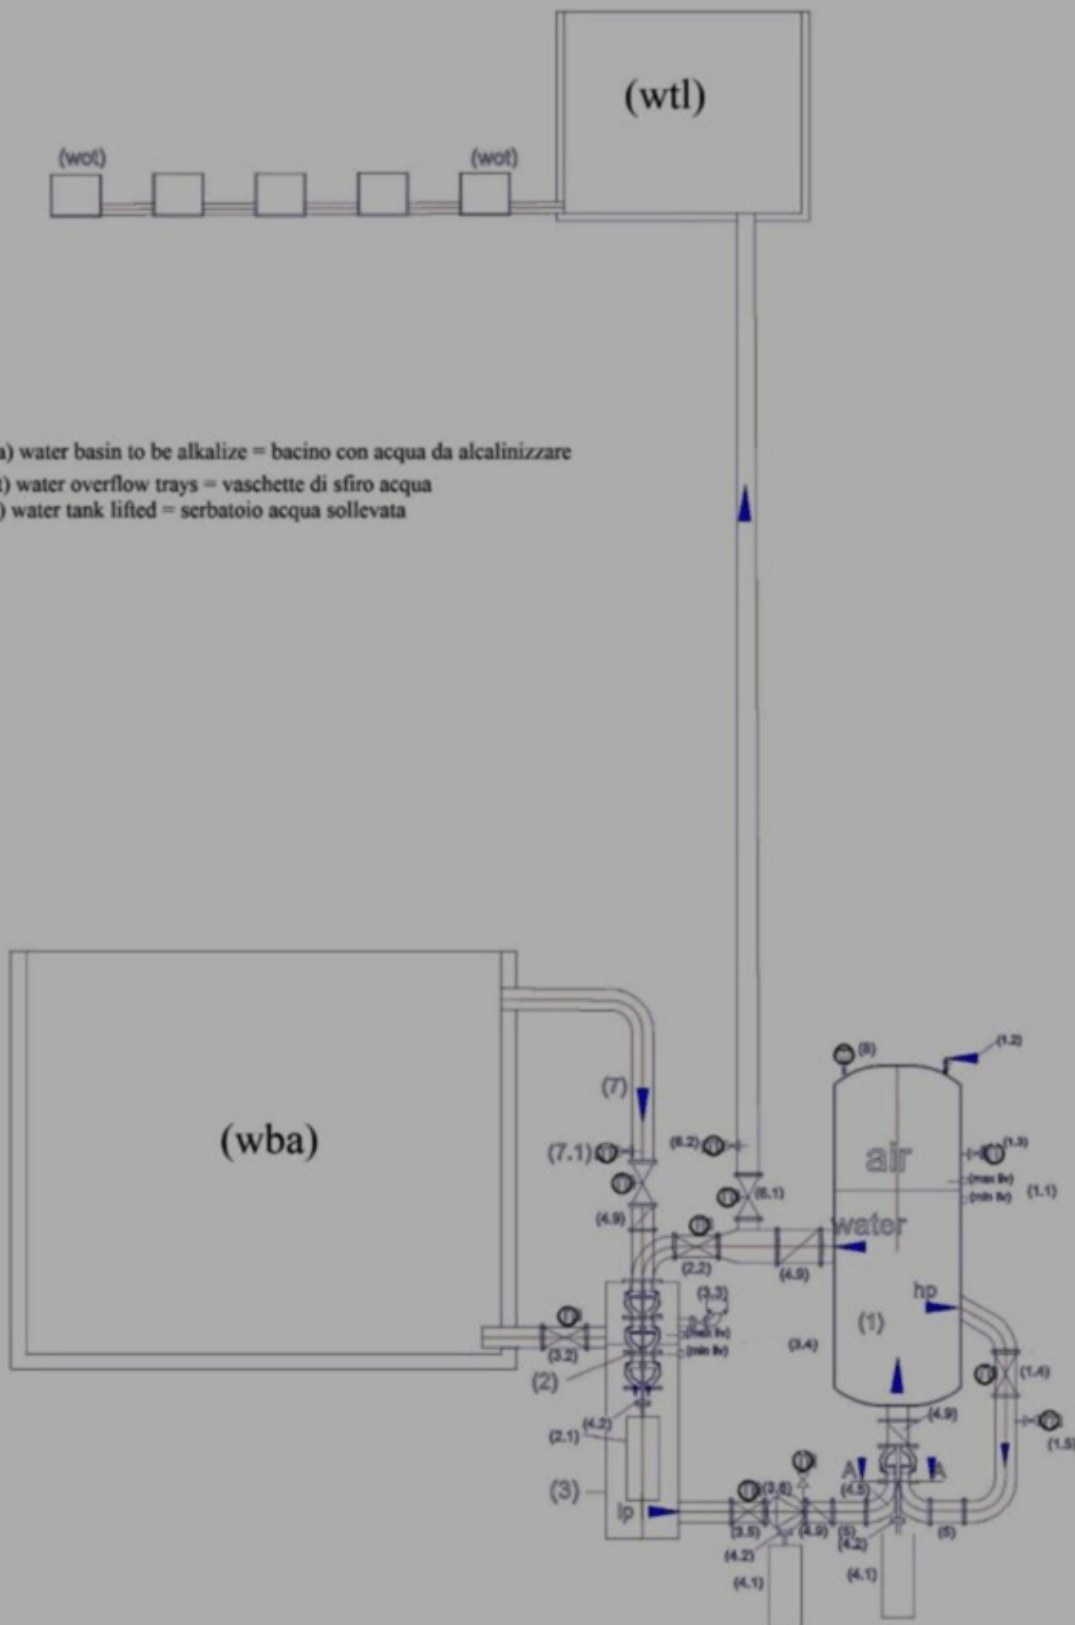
(wtl)

(wot)

(wot)

a) water basin to be alkalize = bacino con acqua da alcalinizzare
t) water overflow trays = vaschette di sfiro acqua
) water tank lifted = serbatoio acqua sollevata

(wba)

(7)

(7.1)

(6.2)

(6.1)

(4.9)

(2.2)

(4.9)

(8)

(1.2)

air

(1.3)

(max liv)

(min liv)

(1.1)

water

hp

(1)

(3.3)

(max liv)

(min liv)

(3.4)

(3.2)

(2)

(1.4)

(4.9)

(1.5)

(4.2)

(2.1)

(3)

lp

(3.6)

A

(4.5)

A

(3.5)

(4.9)

(5)

(4.2)

(5)

(4.2)

(4.1)

(4.1)